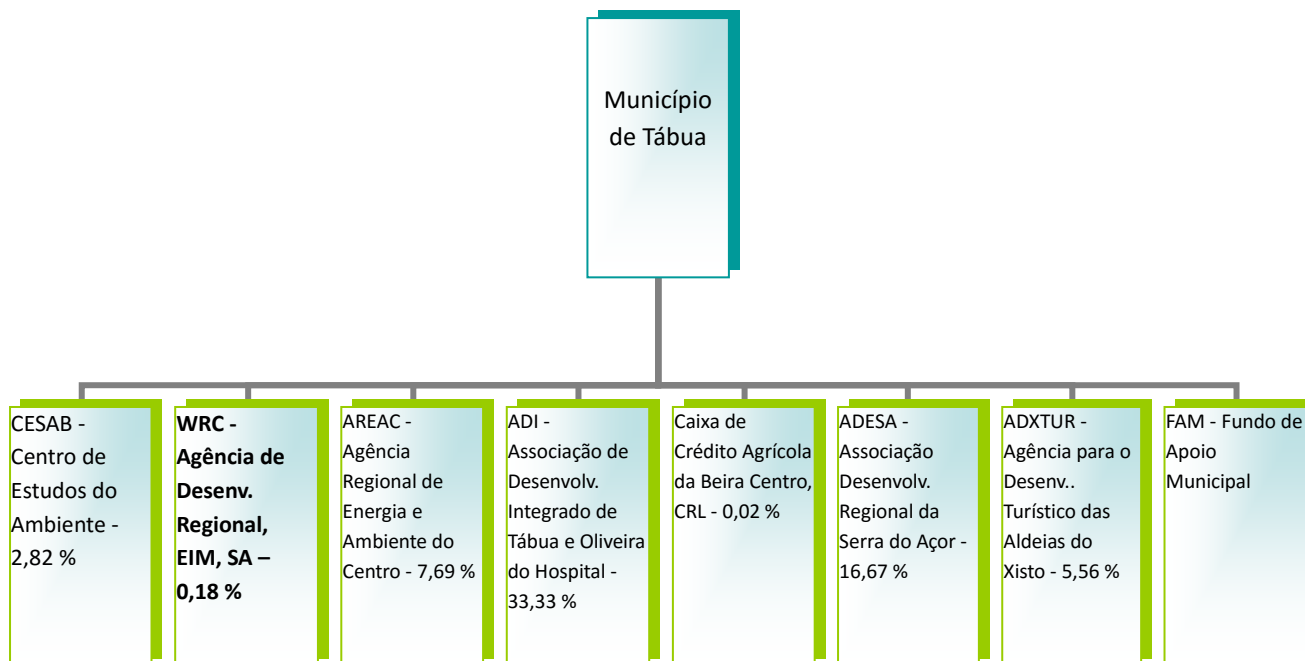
Município de Tábua

CESAB - Centro de Estudos do Ambiente - 2,82 %

**WRC - Agência de Desenv. Regional, EIM, SA – 0,18 %**

AREAC - Agência Regional de Energia e Ambiente do Centro - 7,69 %

ADI - Associação de Desenvolv. Integrado de Tábua e Oliveira do Hospital - 33,33 %

Caixa de Crédito Agrícola da Beira Centro, CRL - 0,02 %

ADESA - Associação Desenvolv. Regional da Serra do Açor - 16,67 %

ADXTUR - Agência para o Desenv.. Turístico das Aldeias do Xisto - 5,56 %

FAM - Fundo de Apoio Municipal